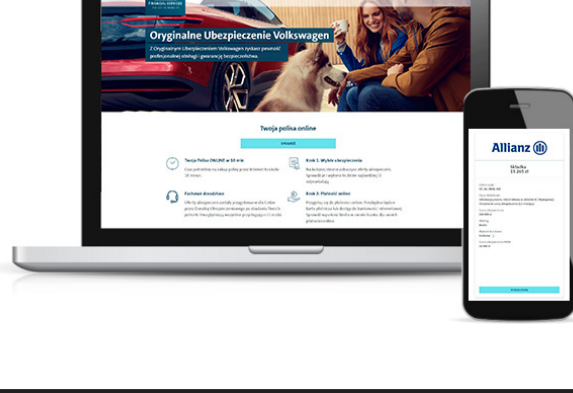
Oryginalne Ubezpieczenie Volkswagen

Z Oryginalnym Ubezpieczeniem Volkswagen zyskasz pewność profesjonalnej obsługi i gwarancję bezpieczeństwa.

Twoja polisa online

Twoja Polisa ONLINE w 10 min

Partner doradztwa

Krok 1: Wybór ubezpieczenia

Krok 2: Płatność online

Allianz

Składka
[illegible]